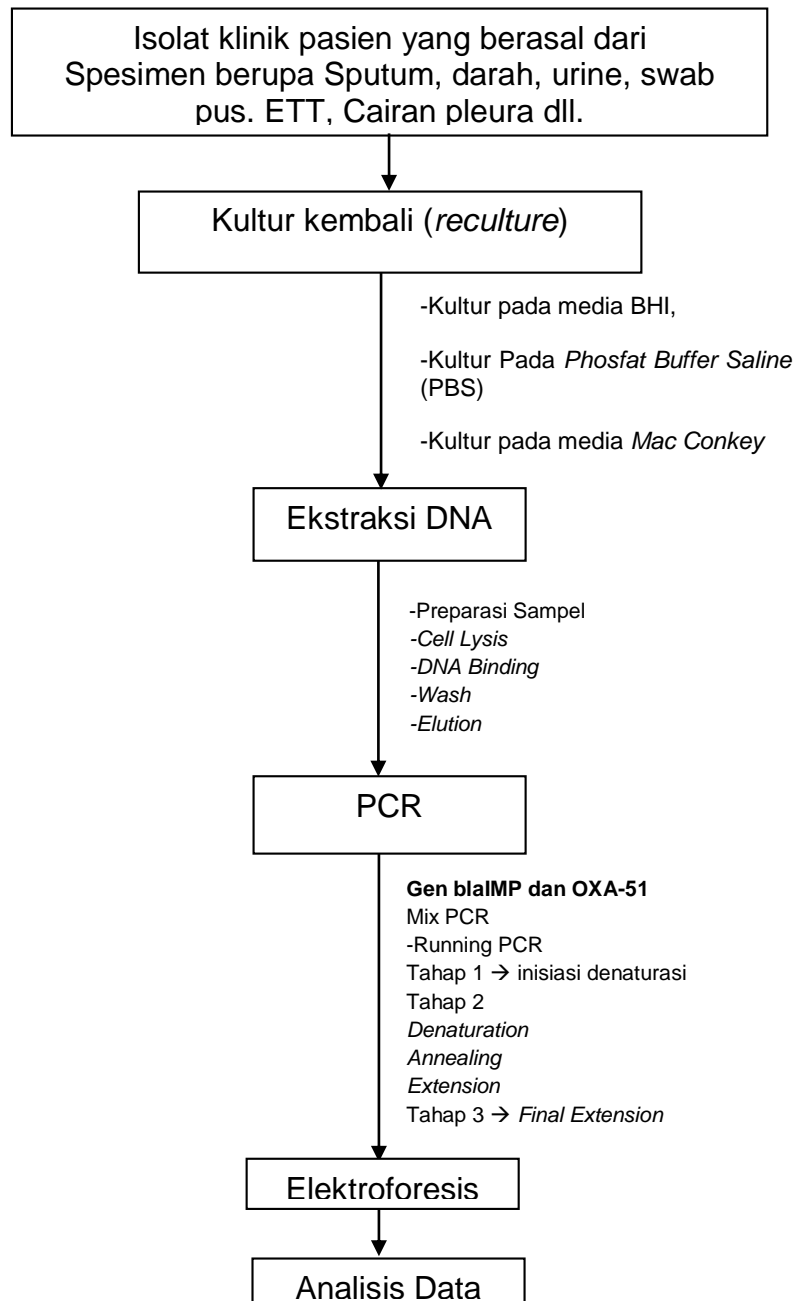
Isolat klinik pasien yang berasal dari Spesimen berupa Sputum, darah, urine, swab pus. ETT, Cairan pleura dll.

Kultur kembali (*reculture*)

-Kultur pada media BHI,

-Kultur Pada *Phosfat Buffer Saline* (PBS)

-Kultur pada media *Mac Conkey*

Ekstraksi DNA

-Preparasi Sampel
-*Cell Lysis*
-*DNA Binding*
-*Wash*
-*Elution*

PCR

**Gen blaIMP dan OXA-51**
Mix PCR
-Running PCR
Tahap 1 → inisiasi denaturasi
Tahap 2
*Denaturation*
*Annealing*
*Extension*
Tahap 3 → *Final Extension*

Elektroforesis

Analisis Data